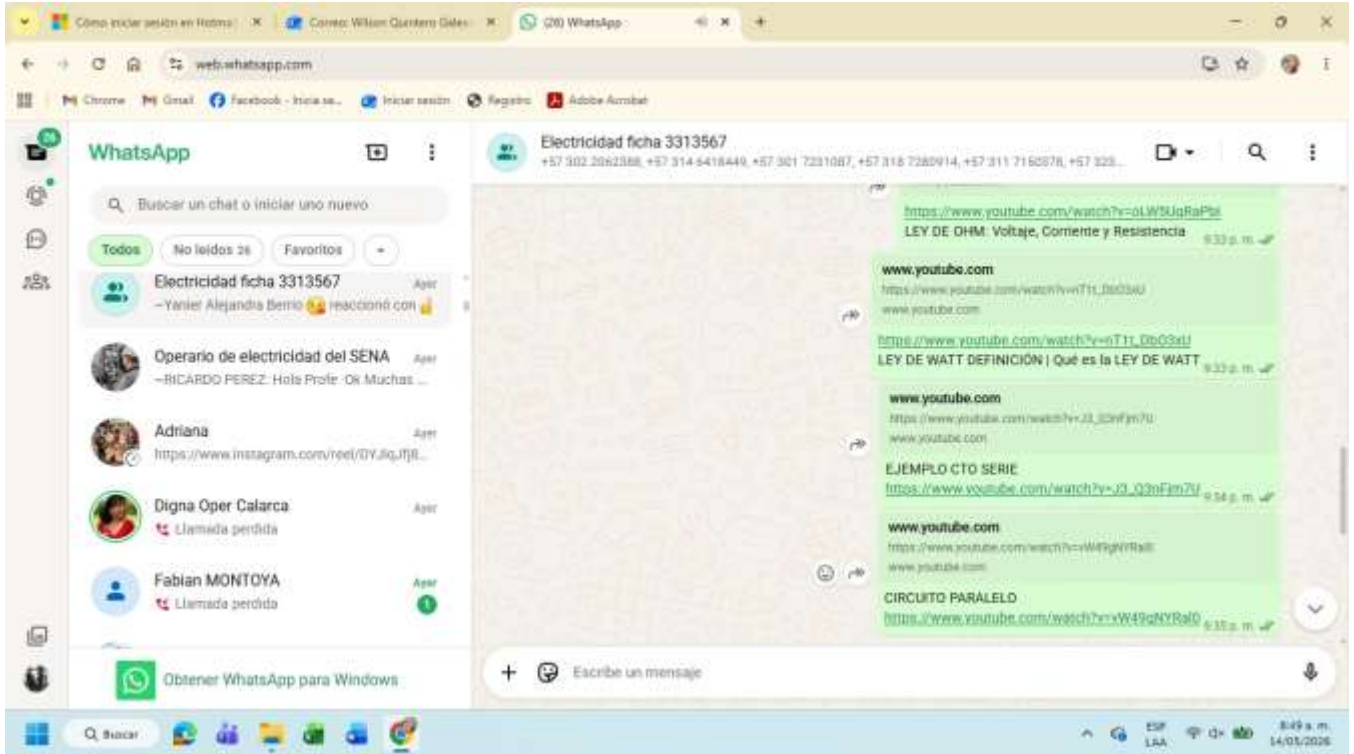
Cómo iniciar sesión en Hotmail | Correo: Wilson Quintero Galeano | (26) WhatsApp

web.whatsapp.com

Chrome Gmail Facebook - Inicia se... Iniciar sesión Registro Adobe Acrobat

26

WhatsApp

Buscar un chat o iniciar uno nuevo

Todos No leídos 26 Favoritos

Electricidad ficha 3313567 Ayer
~Yanier Alejandra Berrio reaccionó con

Operario de electricidad del SENA Ayer
~RICARDO PEREZ: Hola Profe Ok Muchas ...

Adriana Ayer
https://www.instagram.com/reel/DY...

Digna Oper Calarca Ayer
Llamada perdida

Fabian MONTOYA Ayer
Llamada perdida
1

Obtener WhatsApp para Windows

Electricidad ficha 3313567
+57 302 2062388, +57 314 6418449, +57 301 7231087, +57 318 7280914, +57 311 7150578, +57 323...

https://www.youtube.com/watch?v=oLW5UqRaPbI
LEY DE OHM: Voltaje, Corriente y Resistencia 9:33 p. m.

www.youtube.com
https://www.youtube.com/watch?v=nT1t_Db03xU
www.youtube.com
https://www.youtube.com/watch?v=nT1t_Db03xU
LEY DE WATT DEFINICIÓN | Qué es la LEY DE WATT 9:33 p. m.

www.youtube.com
https://www.youtube.com/watch?v=J3_Q3nFjm7U
www.youtube.com
EJEMPLO CTO SERIE
https://www.youtube.com/watch?v=J3_Q3nFjm7U 9:34 p. m.

www.youtube.com
https://www.youtube.com/watch?v=vW49gNYRal0
www.youtube.com
CIRCUITO PARALELO
https://www.youtube.com/watch?v=vW49gNYRal0 9:35 p. m.

Escribe un mensaje

Buscar

ESP LAA 8:49 a. m. 14/05/2026